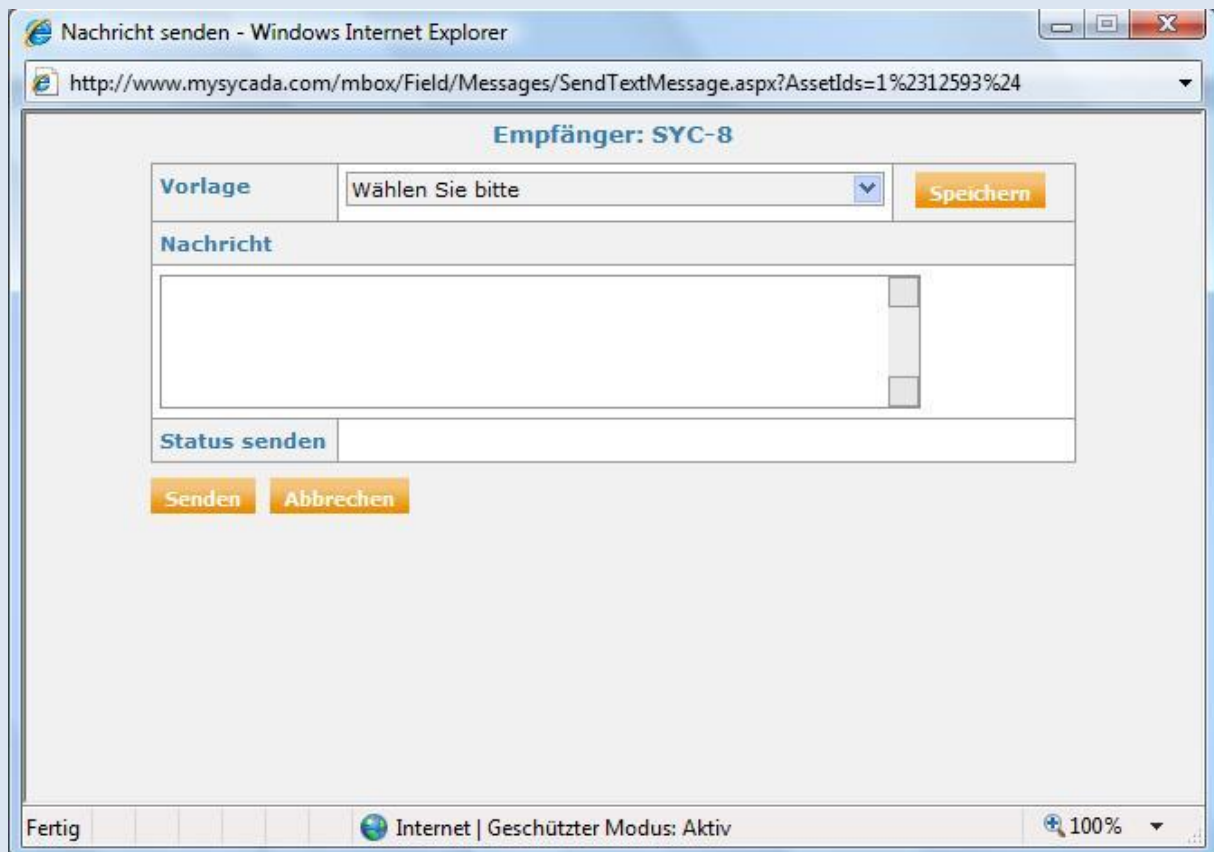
Nachricht senden - Windows Internet Explorer

http://www.mysycada.com/mbox/Field/Messages/SendTextMessage.aspx?AssetIds=1%2312593%24

Empfänger: SYC-8

| Vorlage | Wählen Sie bitte | Speichern |
|---|---|---|
| Nachricht | | |
| | | |
| Status senden | | |

Senden Abbrechen

Fertig Internet | Geschützter Modus: Aktiv 100%